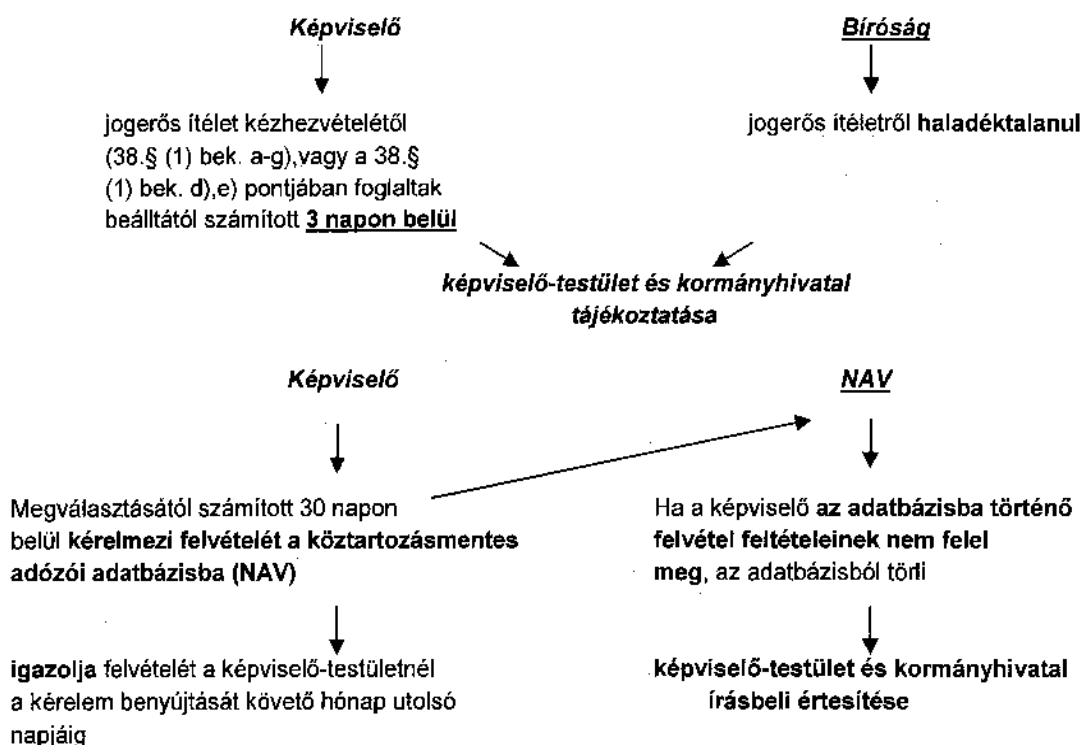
Képviselő

jogerős ítélet kézhezvételétől (38.§ (1) bek. a-g),vagy a 38.§ (1) bek. d),e) pontjában foglaltak beálltától számított **3 napon belül**

Bíróság

jogerős ítéletről **haladéktalanul**

**képviselő-testület és kormányhivatal tájékoztatása**

Képviselő

Megválasztásától számított 30 napon belül **kérelmezi felvételét a köztartozásmentes adózói adatbázisba (NAV)**

**igazolja** felvételét a képviselő-testületnél a kérelem benyújtását követő hónap utolsó napjáig

NAV

Ha a képviselő **az adatbázisba történő felvétel feltételeinek nem felel meg**, az adatbázisból törli

**képviselő-testület és kormányhivatal írásbeli értesítése**